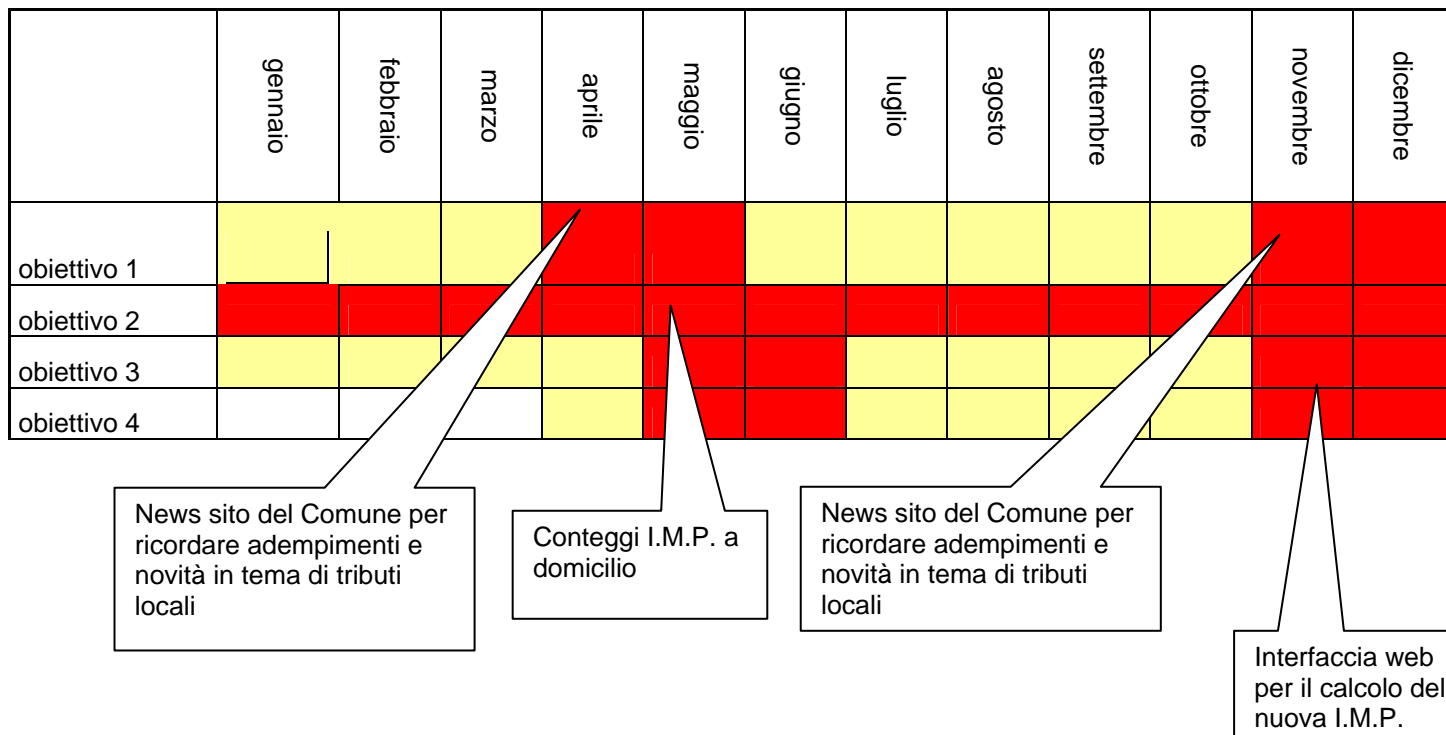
| | gennaio | febbraio | marzo | aprile | maggio | giugno | luglio | agosto | settembre | ottobre | novembre | dicembre |
|---|---|---|---|---|---|---|---|---|---|---|---|---|
| obiettivo 1 | | | | | | | | | | | | |
| obiettivo 2 | | | | | | | | | | | | |
| obiettivo 3 | | | | | | | | | | | | |
| obiettivo 4 | | | | | | | | | | | | |

News sito del Comune per ricordare adempimenti e novità in tema di tributi locali

Conteggi I.M.P. a domicilio

News sito del Comune per ricordare adempimenti e novità in tema di tributi locali

Interfaccia web per il calcolo del nuova I.M.P.